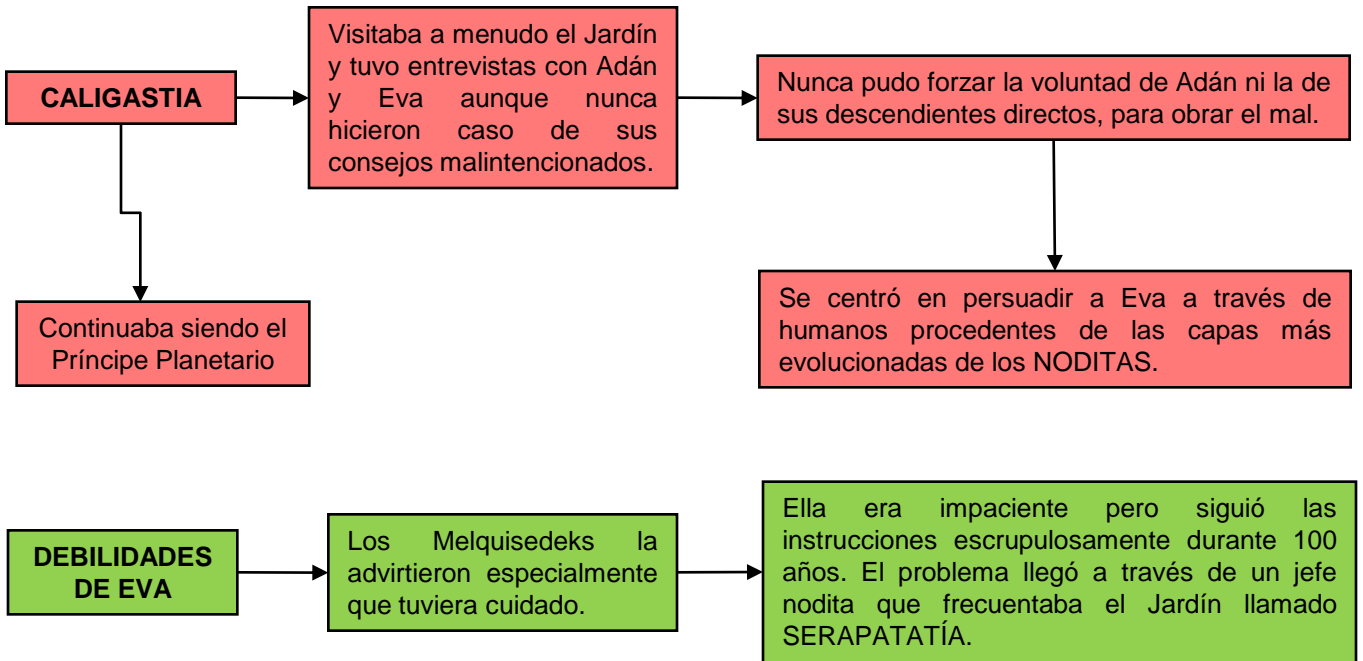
CALIGASTIA

Visitaba a menudo el Jardín y tuvo entrevistas con Adán y Eva aunque nunca hicieron caso de sus consejos malintencionados.

Nunca pudo forzar la voluntad de Adán ni la de sus descendientes directos, para obrar el mal.

Continuaba siendo el Príncipe Planetario

Se centró en persuadir a Eva a través de humanos procedentes de las capas más evolucionadas de los NODITAS.

DEBILIDADES DE EVA

Los Melquisedeks la advirtieron especialmente que tuviera cuidado.

Ella era impaciente pero siguió las instrucciones escrupulosamente durante 100 años. El problema llegó a través de un jefe nodita que frecuentaba el Jardín llamado SERAPATATÍA.